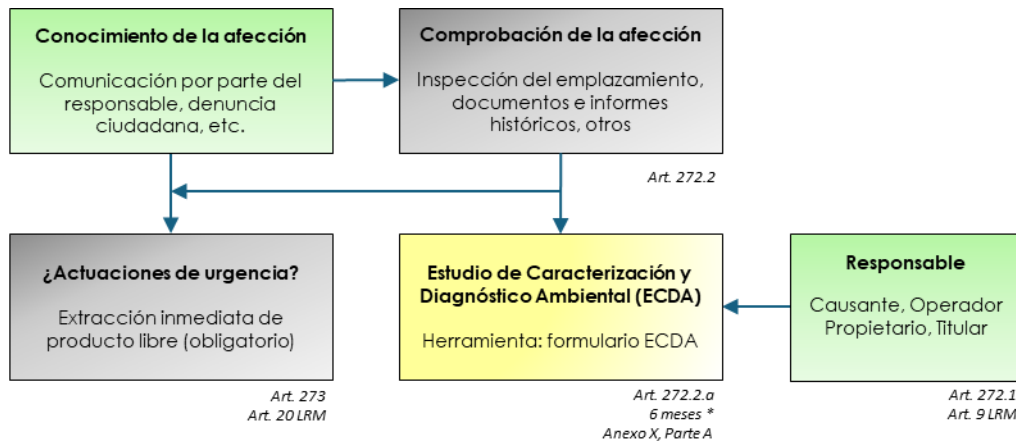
**Conocimiento de la afección**

Comunicación por parte del responsable, denuncia ciudadana, etc.

**Comprobación de la afección**

Inspección del emplazamiento, documentos e informes históricos, otros

Art. 272.2

**¿Actuaciones de urgencia?**

Extracción inmediata de producto libre (obligatorio)

Art. 273
Art. 20 LRM

**Estudio de Caracterización y Diagnóstico Ambiental (ECDA)**

Herramienta: formulario ECDA

Art. 272.2.a
6 meses *
Anexo X, Parte A

**Responsable**

Causante, Operador Propietario, Titular

Art. 272.1
Art. 9 LRM